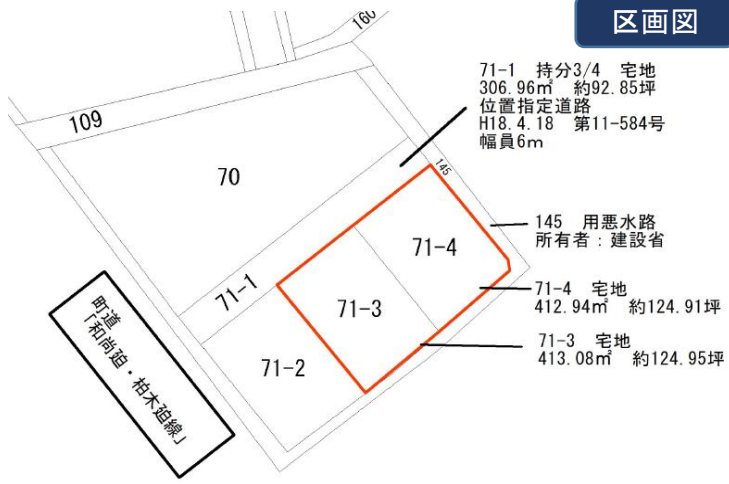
区画図

160

109

70

71-1　持分3/4　宅地
306.96㎡　約92.85坪
位置指定道路
H18.4.18　第11-584号
幅員6m

145

145　用悪水路
所有者：建設省

71-4

71-1

71-3

71-4　宅地
412.94㎡　約124.91坪

71-2

71-3　宅地
413.08㎡　約124.95坪

町道
「和尚迫・柏木迫線」